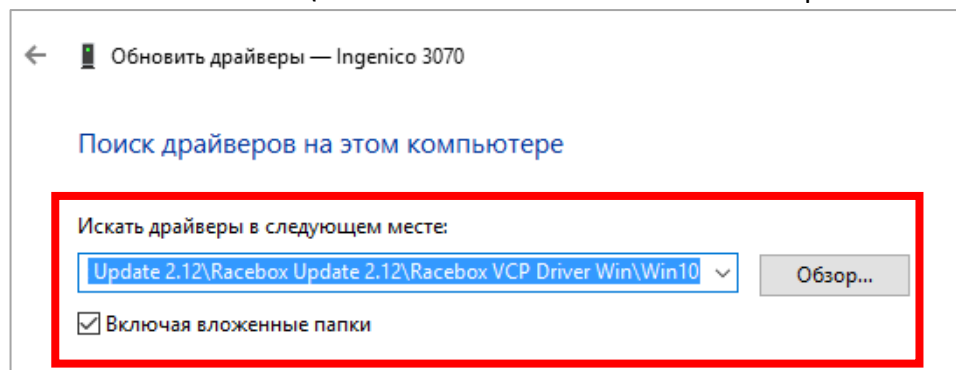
Обновить драйверы — Ingenico 3070

Поиск драйверов на этом компьютере

Искать драйверы в следующем месте:

Update 2.12\Racebox Update 2.12\Racebox VCP Driver Win\Win10

Обзор...

Включая вложенные папки